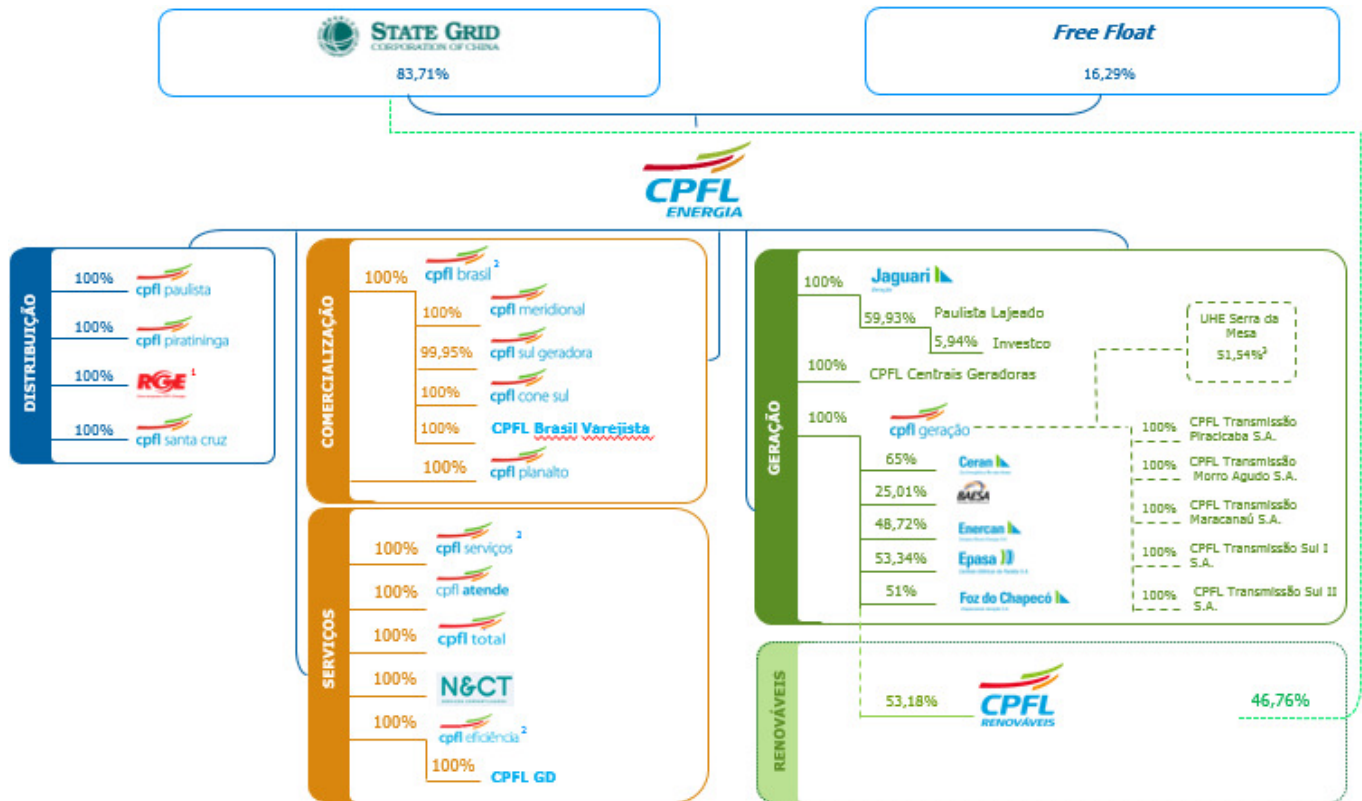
STATE GRID
CORPORATION OF CHINA
83,71%

Free Float
16,29%

CPFL
ENERGIA

DISTRIBUIÇÃO
100% cpfl paulista
100% cpfl piratininga
100% RGE $^1$
100% cpfl santa cruz

COMERCIALIZAÇÃO
100% cpfl brasil $^2$
100% cpfl meridional
99,95% cpfl sul geradora
100% cpfl cone sul
100% CPFL Brasil Varejista
100% cpfl planalto

SERVIÇOS
100% cpfl serviços $^2$
100% cpfl atende
100% cpfl total
100% N&CT
100% cpfl eficiência $^2$
100% CPFL GD

GERAÇÃO
100% Jaguari
59,93% Paulista Lajeado
5,94% Investco
UHE Serra da Mesa 51,54% $^3$
100% CPFL Centrais Geradoras
100% cpfl geração
100% CPFL Transmissão Piracicaba S.A.
100% CPFL Transmissão Morro Agudo S.A.
100% CPFL Transmissão Maracanaú S.A.
100% CPFL Transmissão Sul I S.A.
100% CPFL Transmissão Sul II S.A.
65% Ceran
25,01% BAESA
48,72% Enercan
53,34% Epasa
51% Foz do Chapecó

RENOVÁVEIS
53,18% CPFL RENOVÁVEIS
46,76%